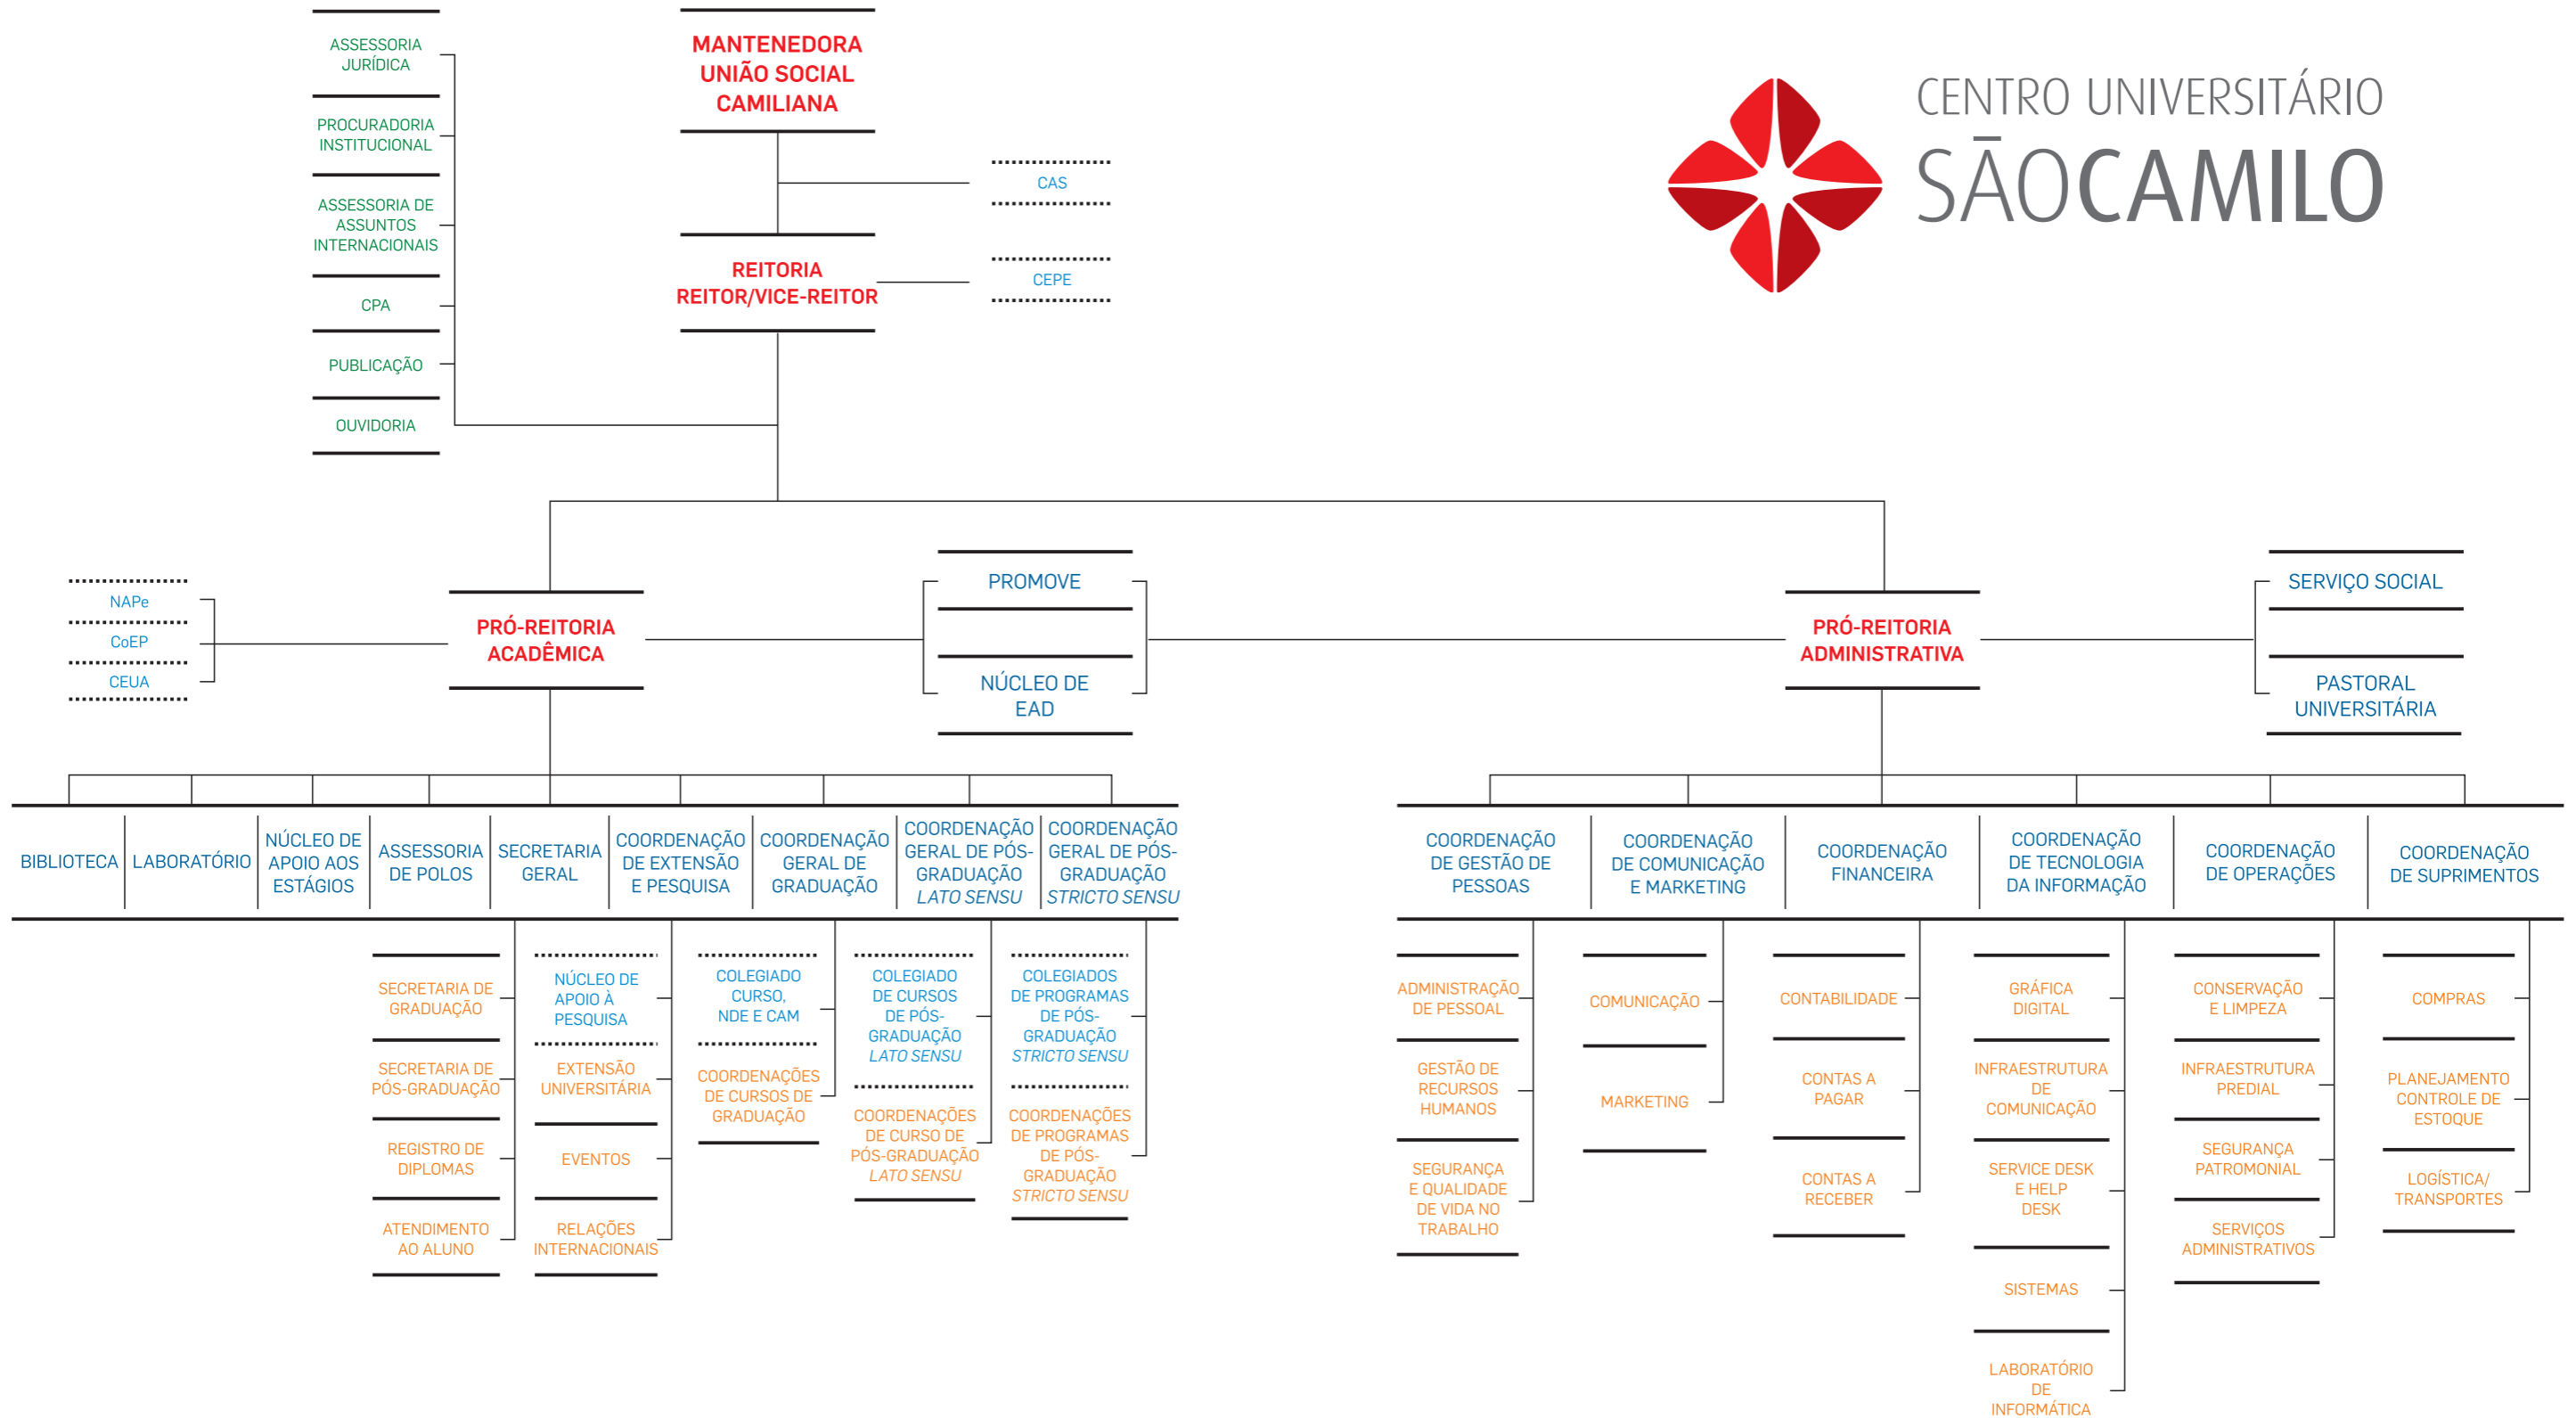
ASSESSORIA JURÍDICA

PROCURADORIA INSTITUCIONAL

ASSESSORIA DE ASSUNTOS INTERNACIONAIS

CPA

PUBLICAÇÃO

OUVIDORIA

MANTENEDORA UNIÃO SOCIAL CAMILIANA

CAS

REITORIA REITOR/VICE-REITOR

CEPE

CENTRO UNIVERSITÁRIO SÃOCAMILO

NAPe

CoEP

CEUA

PRÓ-REITORIA ACADÊMICA

PROMOVE

NÚCLEO DE EAD

PRÓ-REITORIA ADMINISTRATIVA

SERVIÇO SOCIAL

PASTORAL UNIVERSITÁRIA

BIBLIOTECA

LABORATÓRIO

NÚCLEO DE APOIO AOS ESTÁGIOS

ASSESSORIA DE POLOS

SECRETARIA GERAL

COORDENAÇÃO DE EXTENSÃO E PESQUISA

COORDENAÇÃO GERAL DE GRADUAÇÃO

COORDENAÇÃO GERAL DE PÓS-GRADUAÇÃO *LATO SENSU*

COORDENAÇÃO GERAL DE PÓS-GRADUAÇÃO *STRICTO SENSU*

COORDENAÇÃO DE GESTÃO DE PESSOAS

COORDENAÇÃO DE COMUNICAÇÃO E MARKETING

COORDENAÇÃO FINANCEIRA

COORDENAÇÃO DE TECNOLOGIA DA INFORMAÇÃO

COORDENAÇÃO DE OPERAÇÕES

COORDENAÇÃO DE SUPRIMENTOS

SECRETARIA DE GRADUAÇÃO

SECRETARIA DE PÓS-GRADUAÇÃO

REGISTRO DE DIPLOMAS

ATENDIMENTO AO ALUNO

NÚCLEO DE APOIO À PESQUISA

EXTENSÃO UNIVERSITÁRIA

EVENTOS

RELAÇÕES INTERNACIONAIS

COLEGIADO CURSO, NDE E CAM

COORDENAÇÕES DE CURSOS DE GRADUAÇÃO

COLEGIADO DE CURSOS DE PÓS-GRADUAÇÃO *LATO SENSU*

COORDENAÇÕES DE CURSO DE PÓS-GRADUAÇÃO *LATO SENSU*

COLEGIADOS DE PROGRAMAS DE PÓS-GRADUAÇÃO *STRICTO SENSU*

COORDENAÇÕES DE PROGRAMAS DE PÓS-GRADUAÇÃO *STRICTO SENSU*

ADMINISTRAÇÃO DE PESSOAL

GESTÃO DE RECURSOS HUMANOS

SEGURANÇA E QUALIDADE DE VIDA NO TRABALHO

COMUNICAÇÃO

MARKETING

CONTABILIDADE

CONTAS A PAGAR

CONTAS A RECEBER

GRÁFICA DIGITAL

INFRAESTRUTURA DE COMUNICAÇÃO

SERVICE DESK E HELP DESK

SISTEMAS

LABORATÓRIO DE INFORMÁTICA

CONSERVAÇÃO E LIMPEZA

INFRAESTRUTURA PREDIAL

SEGURANÇA PATRIMONIAL

SERVIÇOS ADMINISTRATIVOS

COMPRAS

PLANEJAMENTO CONTROLE DE ESTOQUE

LOGÍSTICA/ TRANSPORTES